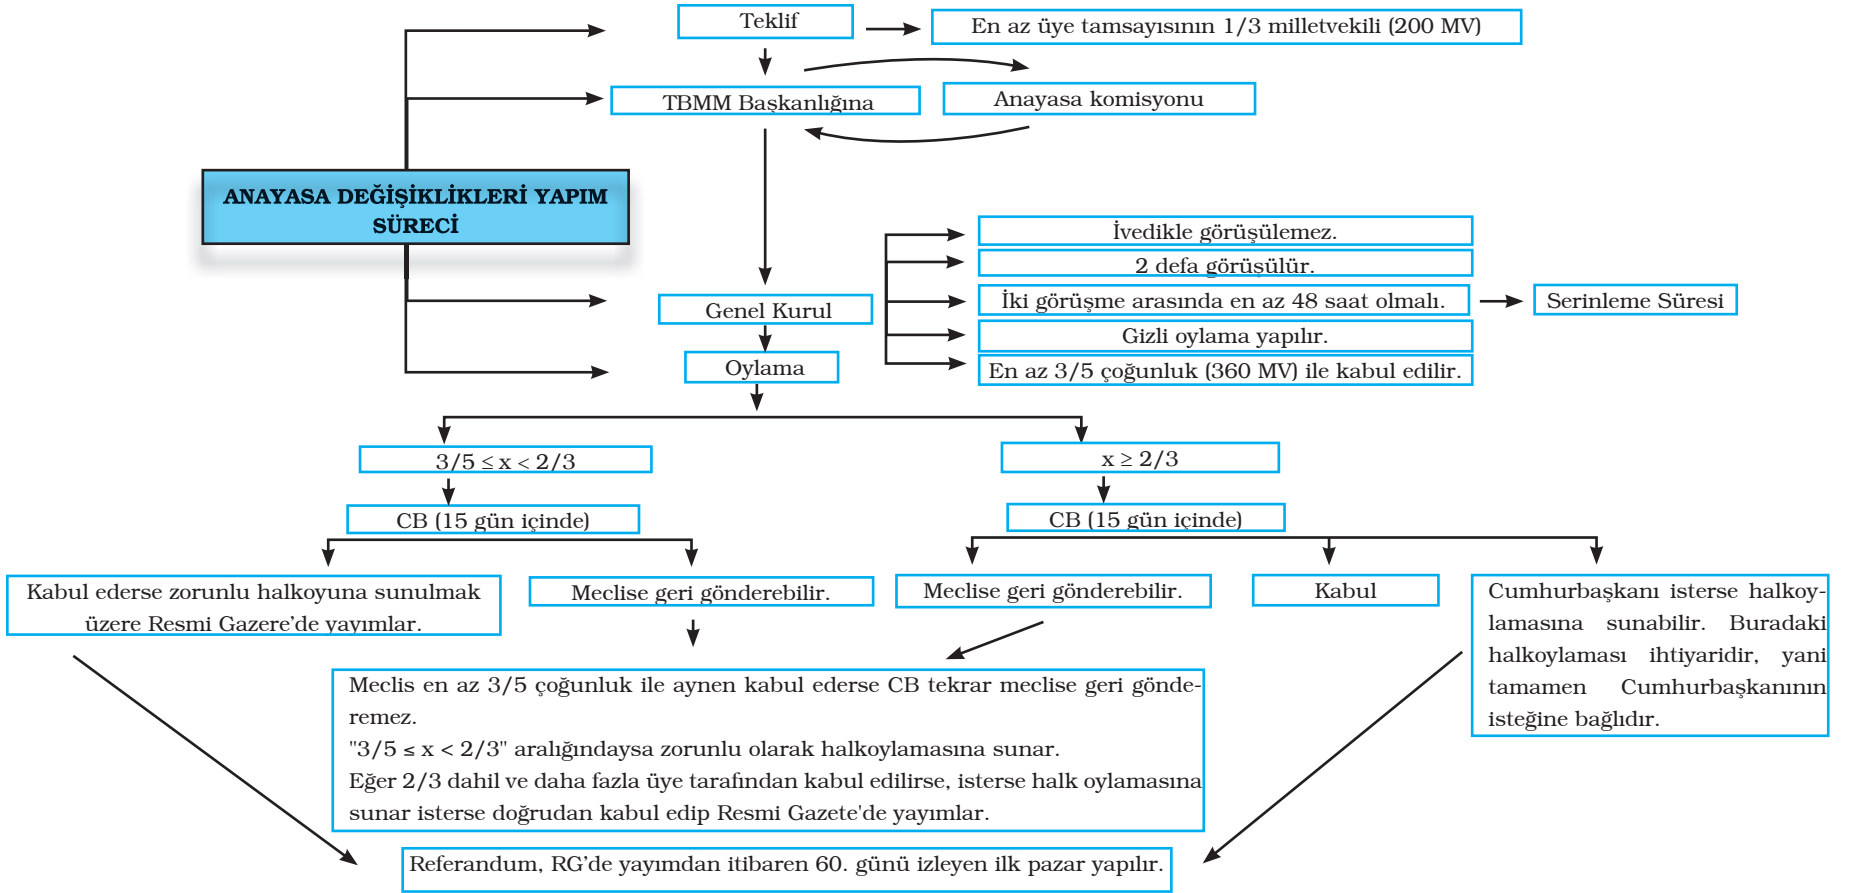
Teklif

En az üye tamsayısının 1/3 milletvekili (200 MV)

TBMM Başkanlığına

Anayasa komisyonu

ANAYASA DEĞİŞİKLİKLERİ YAPIM SÜRECİ

İvedikle görüşülemez.

2 defa görüşülür.

İki görüşme arasında en az 48 saat olmalı.

Serinleme Süresi

Gizli oylama yapılır.

En az 3/5 çoğunluk (360 MV) ile kabul edilir.

Genel Kurul

Oylama

$3/5 \leq x < 2/3$

$x \geq 2/3$

CB (15 gün içinde)

CB (15 gün içinde)

Kabul ederse zorunlu halkoyuna sunulmak üzere Resmi Gazere'de yayımlar.

Meclise geri gönderebilir.

Meclise geri gönderebilir.

Kabul

Cumhurbaşkanı isterse halkoylamasına sunabilir. Buradaki halkoylaması ihtiyaridir, yani tamamen Cumhurbaşkanının isteğine bağlıdır.

Meclis en az 3/5 çoğunluk ile aynen kabul ederse CB tekrar meclise geri gönderemez.
"$3/5 \leq x < 2/3$" aralığındaysa zorunlu olarak halkoylamasına sunar.
Eğer 2/3 dahil ve daha fazla üye tarafından kabul edilirse, isterse halk oylamasına sunar isterse doğrudan kabul edip Resmi Gazete'de yayımlar.

Referandum, RG'de yayımdan itibaren 60. günü izleyen ilk pazar yapılır.